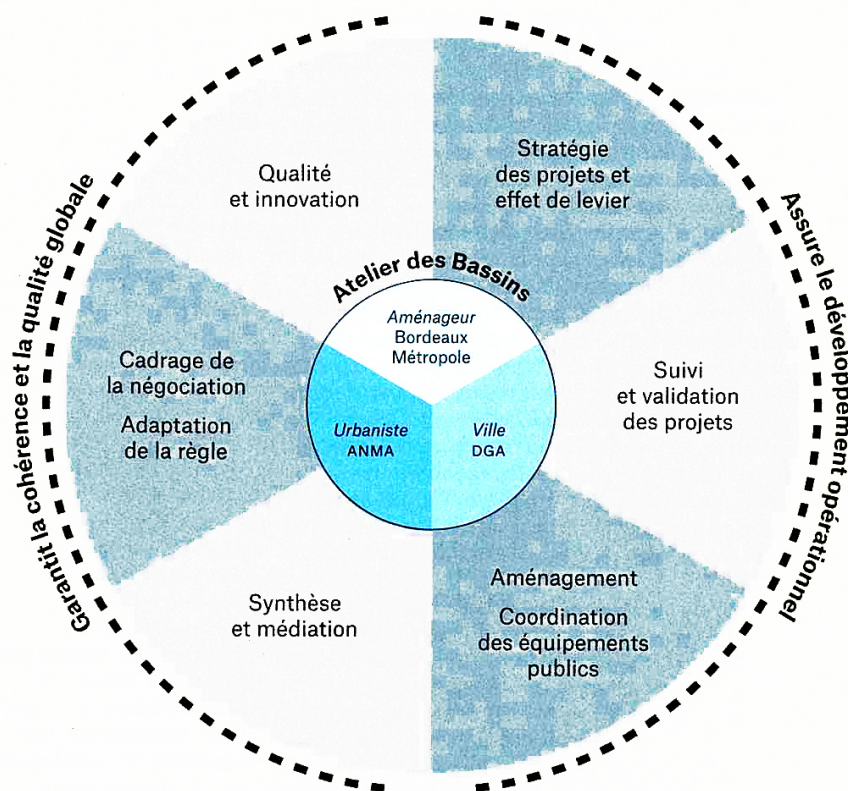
Garantit la cohérence et la qualité globale

Qualité et innovation

Stratégie des projets et effet de levier

Assure le développement opérationnel

Atelier des Bassins

Aménageur Bordeaux Métropole

Urbaniste ANMA

Ville DGA

Cadrage de la négociation

Adaptation de la règle

Suivi et validation des projets

Synthèse et médiation

Aménagement

Coordination des équipements publics